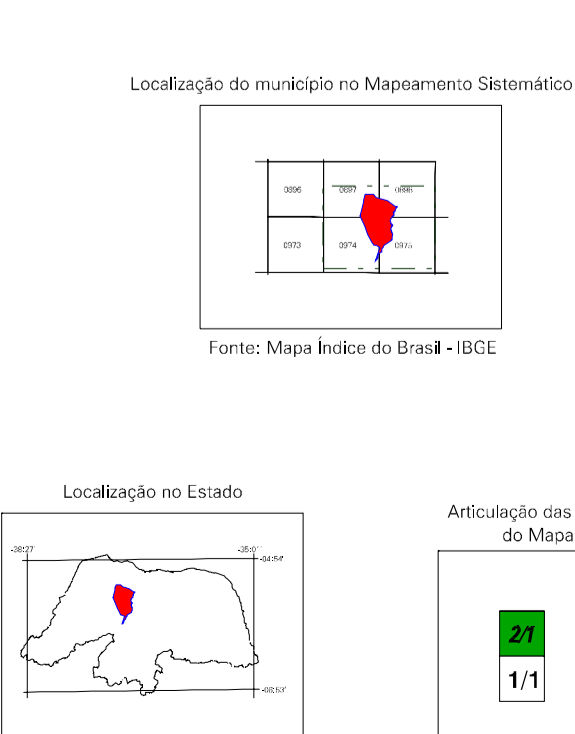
Localização do município no Mapeamento Sistemático

0896
0897
0898
0973
0974
0975

Fonte: Mapa Índice do Brasil - IBGE

Localização no Estado

-38:27'
-35:01'
-04:54'
-06:53'

Articulação das
do Mapa

2/1
1/1